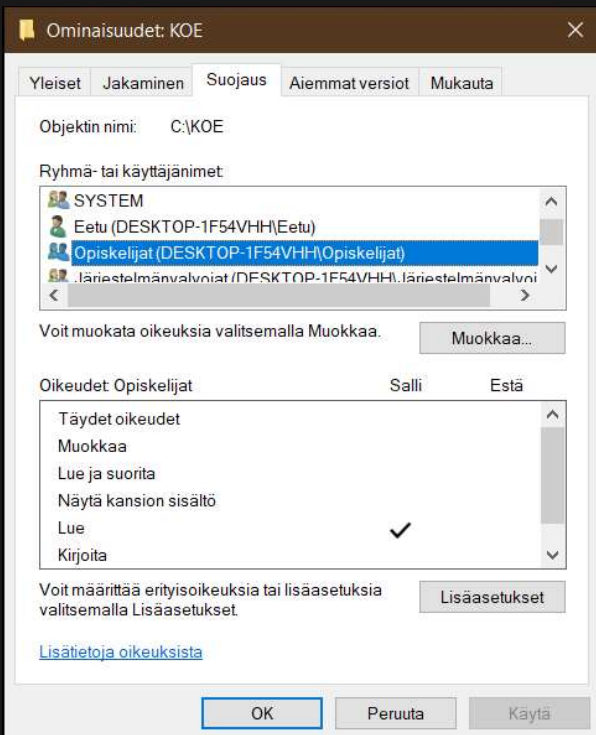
Ominaisuudet: KOE

Yleiset | Jakaminen | Suojaus | Aiemmat versiot | Mukauta

Objektin nimi: C:\KOE

Ryhmä- tai käyttäjänimet:

SYSTEM
Eetu (DESKTOP-1F54VHH\Eetu)
Opiskelijat (DESKTOP-1F54VHH\Opiskelijat)
Järjestelmänvalvojat (DESKTOP-1F54VHH\Järjestelmänvalvoj

Voit muokata oikeuksia valitsemalla Muokkaa.

Muokkaa...

| Oikeudet: Opiskelijat | Salli | Estä |
|---|---|---|
| Täydet oikeudet | | |
| Muokkaa | | |
| Lue ja suorita | | |
| Näytä kansion sisältö | | |
| Lue | ✓ | |
| Kirjoita | | |

Voit määrittää erityisoikeuksia tai lisäasetuksia valitsemalla Lisäasetukset.

Lisäasetukset

Lisätietoja oikeuksista

OK | Peruuta | Käytä